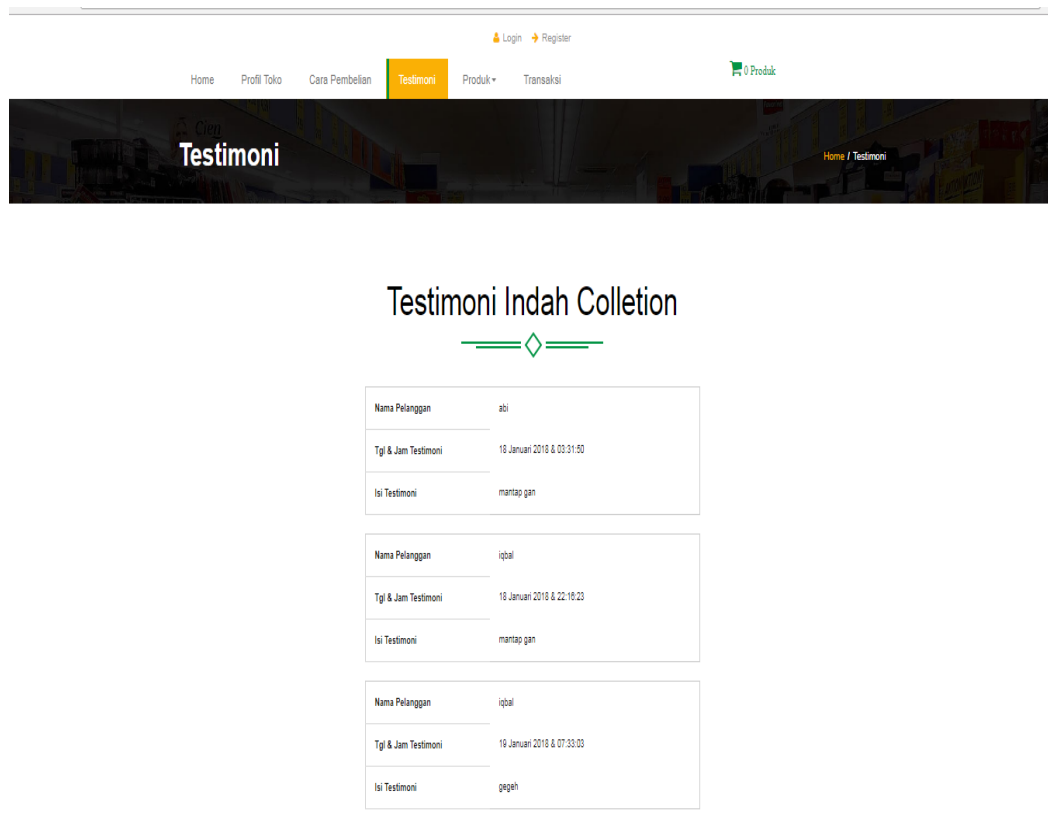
Login Register

Home Profil Toko Cara Pembelian Testimoni Produk Transaksi

0 Produk

Testimoni

Home / Testimoni

Testimoni Indah Colletion

| Nama Pelanggan | abi |
|---|---|
| Tgl & Jam Testimoni | 18 Januari 2018 & 03:31:50 |
| Isi Testimoni | mantap gan |

| Nama Pelanggan | iqbal |
|---|---|
| Tgl & Jam Testimoni | 18 Januari 2018 & 22:16:23 |
| Isi Testimoni | mantap gan |

| Nama Pelanggan | iqbal |
|---|---|
| Tgl & Jam Testimoni | 19 Januari 2018 & 07:33:03 |
| Isi Testimoni | gegeh |